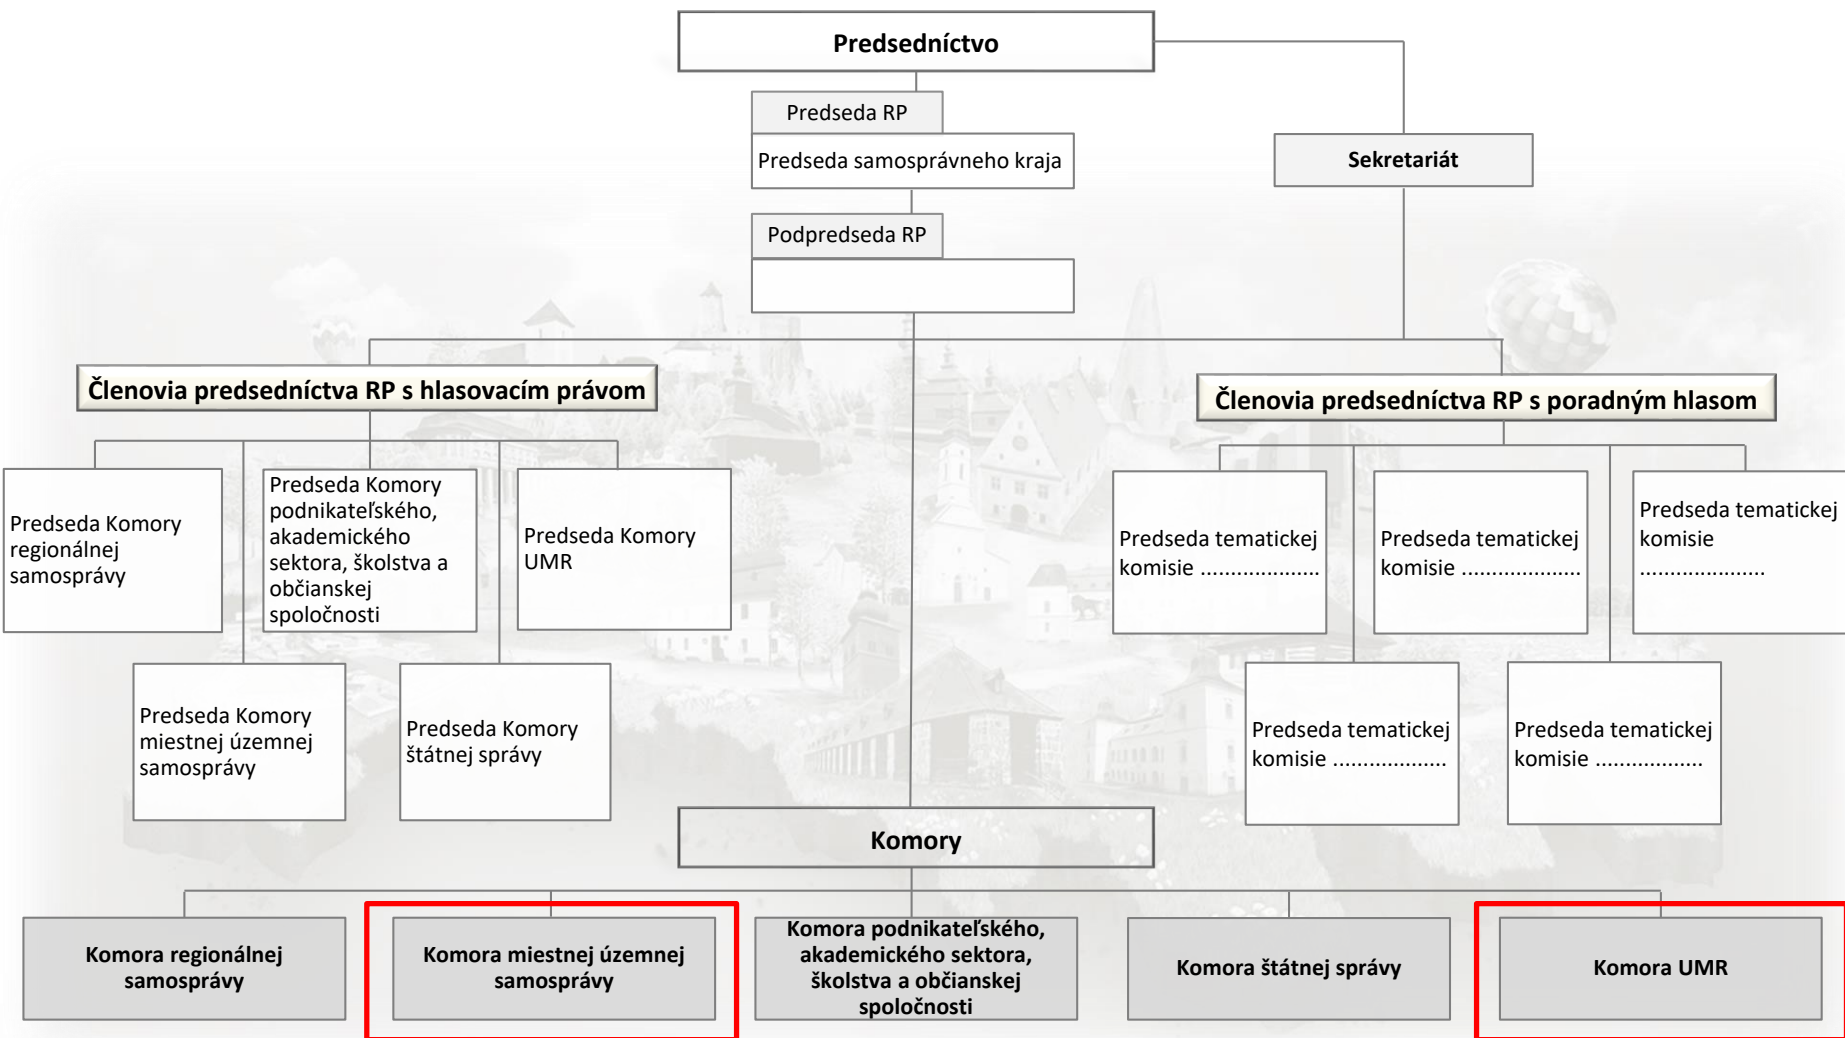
Predsedníctvo

Predseda RP

Predseda samosprávneho kraja

Sekretariát

Podpredseda RP

Členovia predsedníctva RP s hlasovacím právom

Členovia predsedníctva RP s poradným hlasom

Predseda Komory regionálnej samosprávy

Predseda Komory podnikateľského, akademického sektora, školstva a občianskej spoločnosti

Predseda Komory UMR

Predseda Komory miestnej územnej samosprávy

Predseda Komory štátnej správy

Predseda tematickej komisie ...................

Predseda tematickej komisie ...................

Predseda tematickej komisie ...................

Predseda tematickej komisie .................

Predseda tematickej komisie .................

Komory

Komora regionálnej samosprávy

Komora miestnej územnej samosprávy

Komora podnikateľského, akademického sektora, školstva a občianskej spoločnosti

Komora štátnej správy

Komora UMR